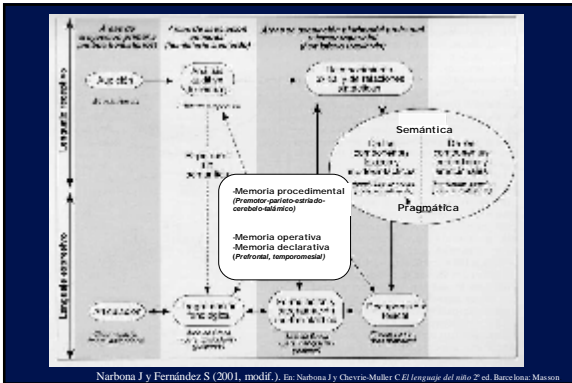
Semántica

Pragmática

-Memoria procedimental
(Premotor-parieto-estriado-cerebelo-talámico)

-Memoria operativa
-Memoria declarativa
(Prefrontal, temporomesial)

Narbona J y Fernández S (2001, modif.). En: Narbona J y Chevrie-Muller C El lenguaje del niño 2ª ed. Barcelona: Masson